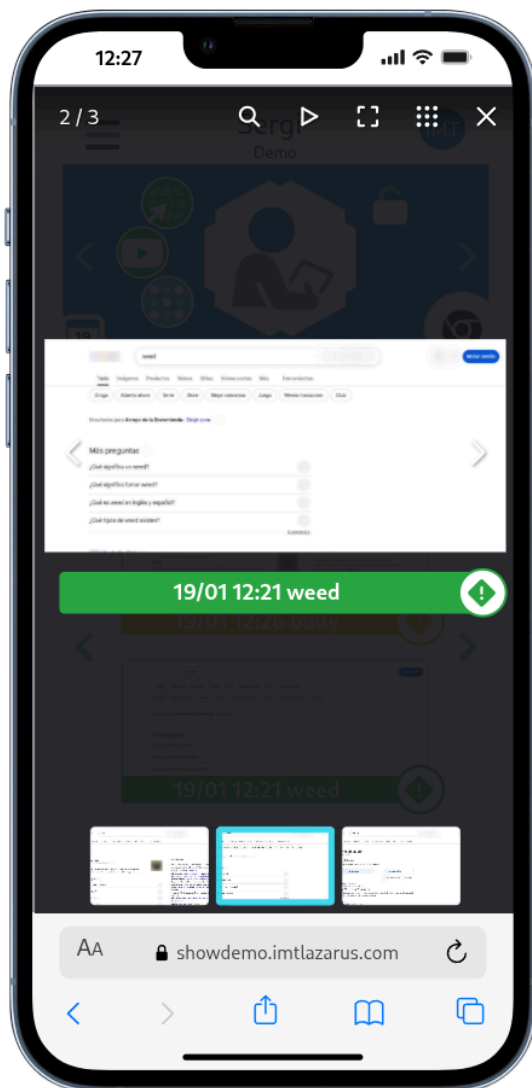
12:27

2 / 3

Sergi
Demo

weed

Todo Imágenes Productos Vídeos Sitios Noticias cortas Más Herramientas

Drogas Adderla ahora Serie Store Mejor selección Juego Weeds traducción Club

Resultados para Arroyo de la Encomienda Elegir zona

Más preguntas

¿Qué significa un weed?

¿Qué significa fumar weed?

¿Qué es weed en inglés y español?

¿Qué tipos de weed existen?

19/01 12:21 weed

19/01 12:26 bully

19/01 12:21 weed

AA showdemo.imtlazarus.com